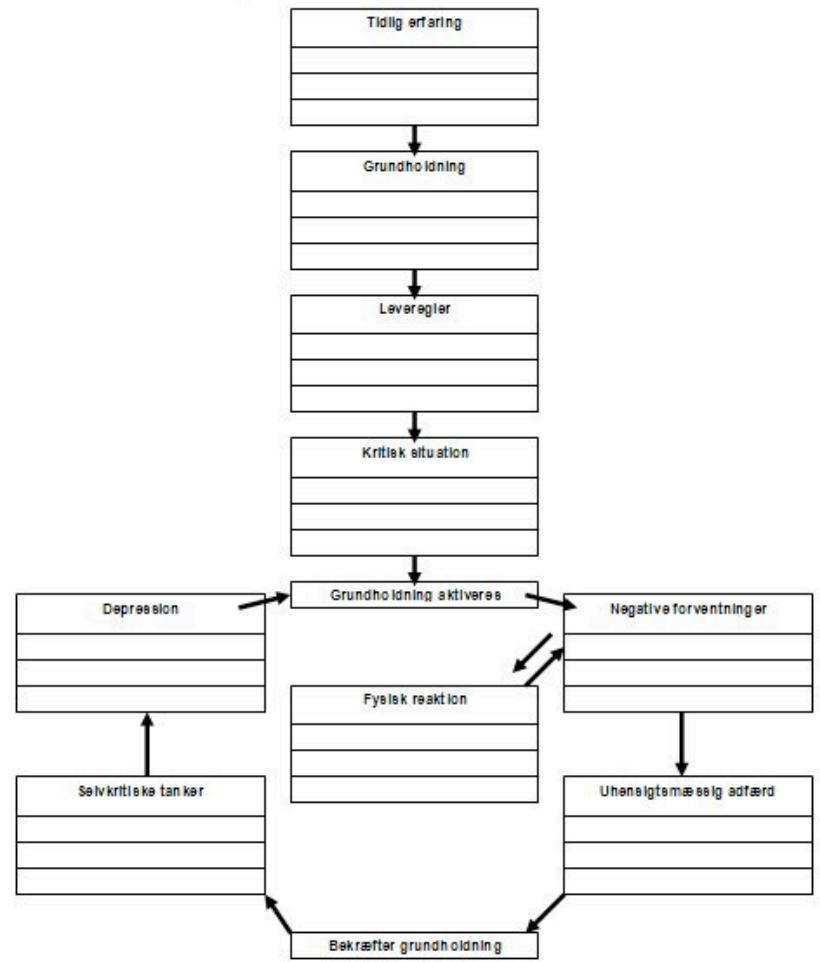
Tidlig erfaring

Grundholdning

Leveregler

Kritisk situation

Depression

Grundholdning aktiveres

Negative forventninger

Fysisk reaktion

Selvkritiske tanker

Uhensigtsmæssig adfærd

Bekræfter grundholdning